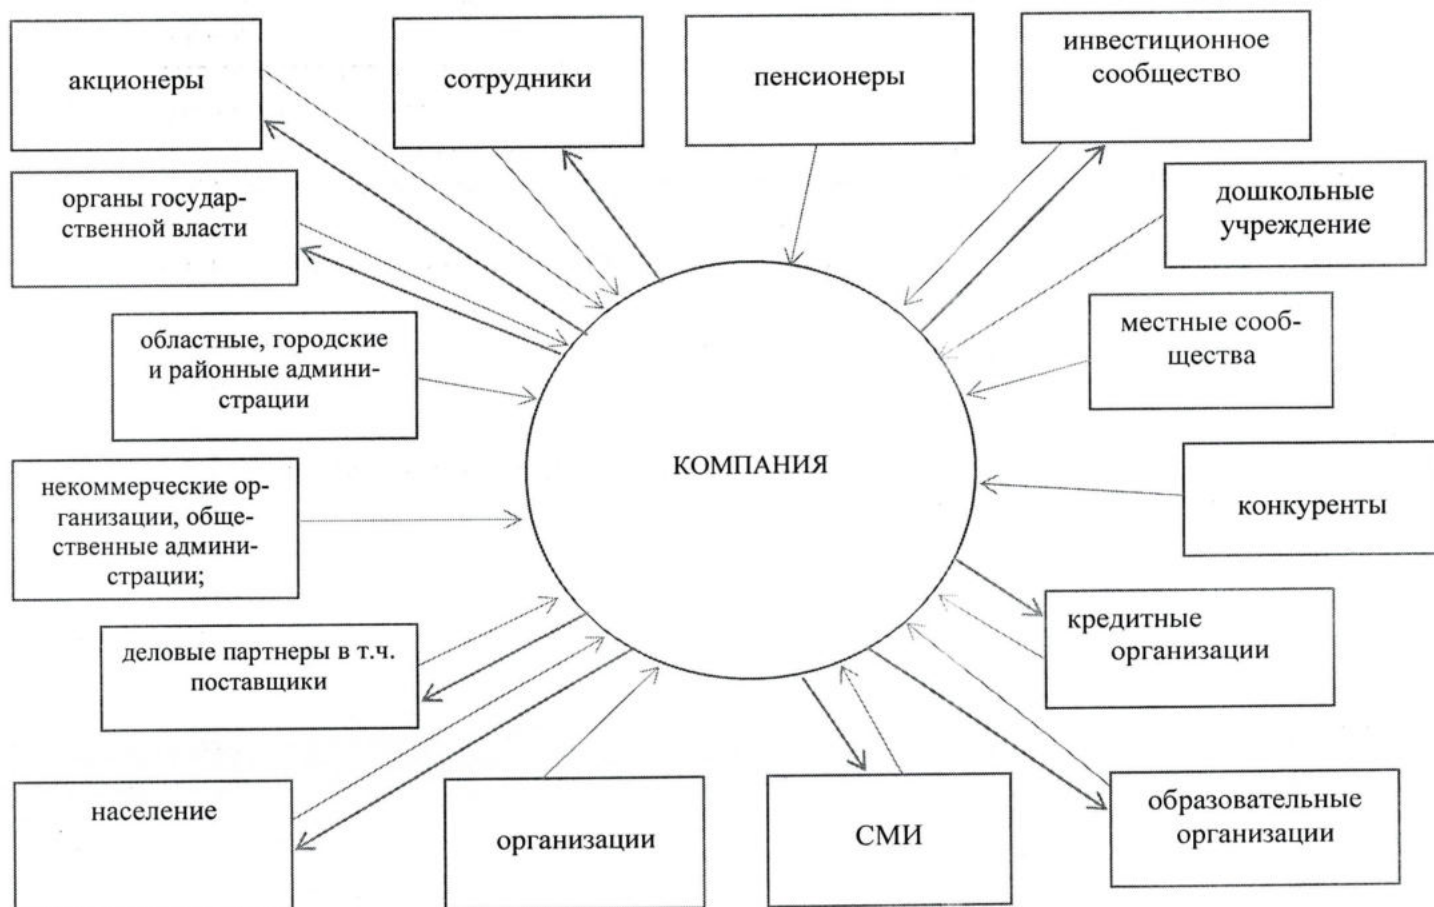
акционеры

сотрудники

пенсионеры

инвестиционное сообщество

органы государственной власти

дошкольные учреждение

местные сообщества

областные, городские и районные администрации

КОМПАНИЯ

некоммерческие организации, общественные администрации;

конкуренты

кредитные организации

деловые партнеры в т.ч. поставщики

население

организации

СМИ

образовательные организации